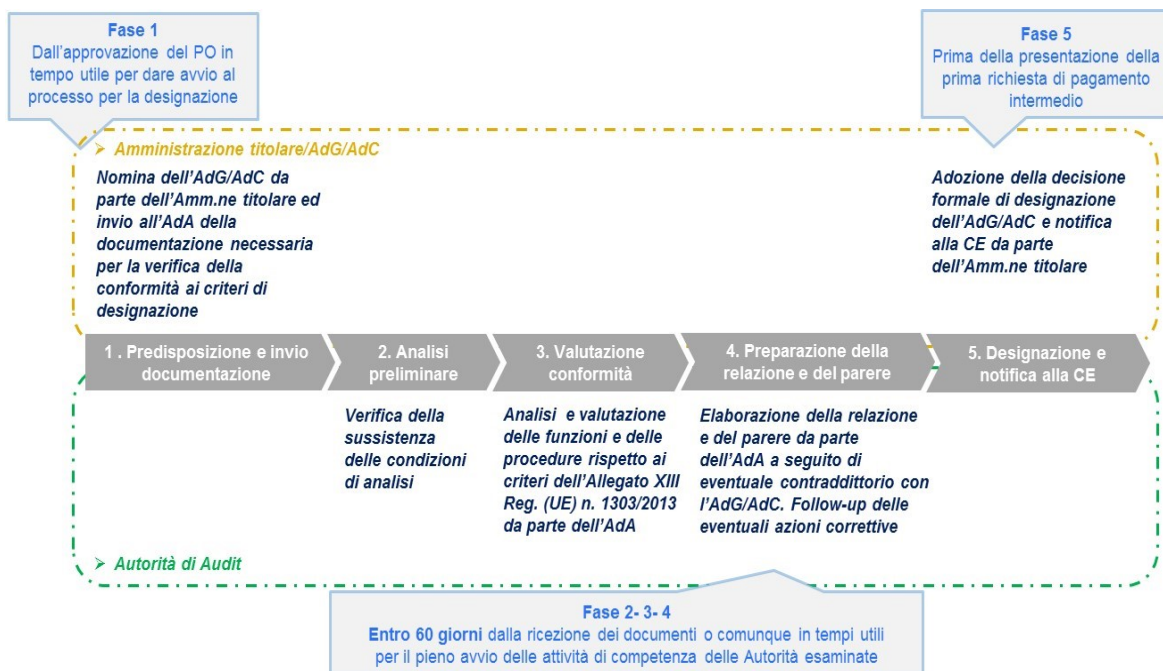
Fase 1
Dall'approvazione del PO in tempo utile per dare avvio al processo per la designazione

Fase 5
Prima della presentazione della prima richiesta di pagamento intermedio

➢ Amministrazione titolare/AdG/AdC

Nomina dell'AdG/AdC da parte dell'Amm.ne titolare ed invio all'AdA della documentazione necessaria per la verifica della conformità ai criteri di designazione

Adozione della decisione formale di designazione dell'AdG/AdC e notifica alla CE da parte dell'Amm.ne titolare

1 . Predisposizione e invio documentazione

2. Analisi preliminare

3. Valutazione conformità

4. Preparazione della relazione e del parere

5. Designazione e notifica alla CE

Verifica della sussistenza delle condizioni di analisi

Analisi e valutazione delle funzioni e delle procedure rispetto ai criteri dell'Allegato XIII Reg. (UE) n. 1303/2013 da parte dell'AdA

Elaborazione della relazione e del parere da parte dell'AdA a seguito di eventuale contradditorio con l'AdG/AdC. Follow-up delle eventuali azioni correttive

➢ Autorità di Audit

Fase 2- 3- 4
Entro 60 giorni dalla ricezione dei documenti o comunque in tempi utili per il pieno avvio delle attività di competenza delle Autorità esaminate